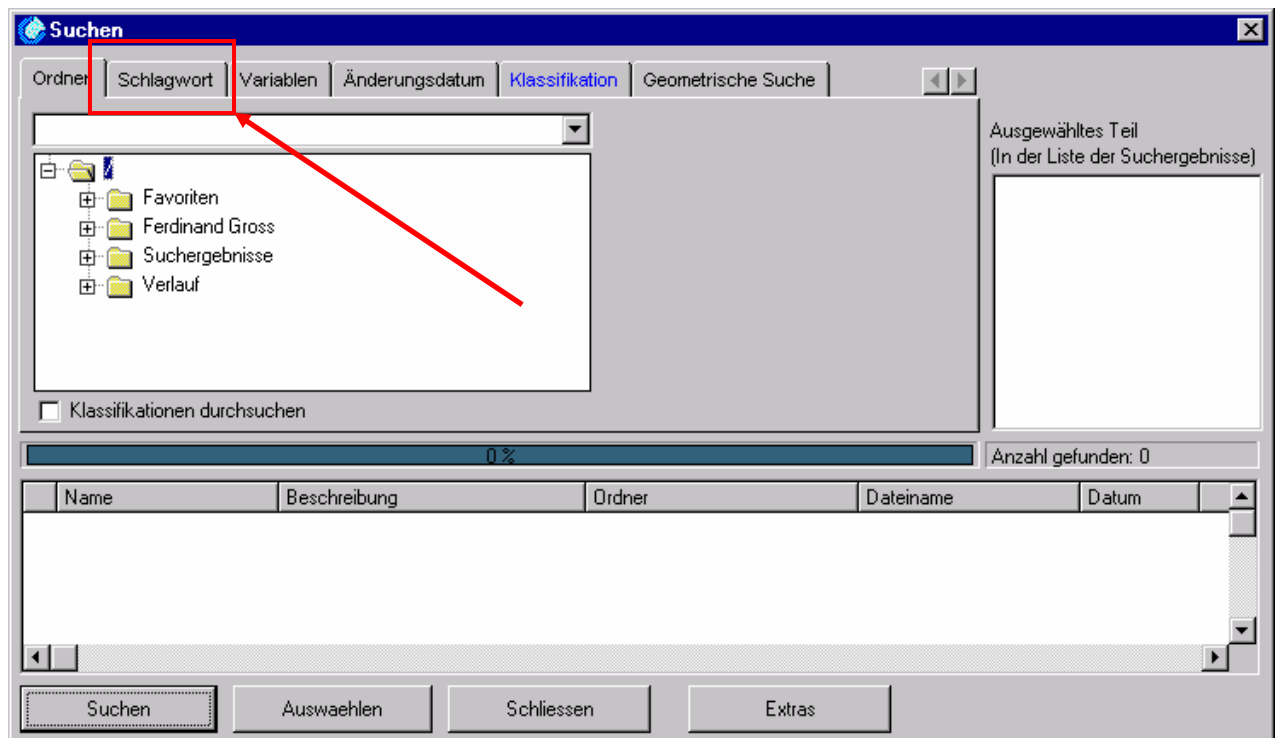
Suchen

Ordner | Schlagwort | Variablen | Änderungsdatum | Klassifikation | Geometrische Suche

/
Favoriten
Ferdinand Gross
Suchergebnisse
Verlauf

Klassifikationen durchsuchen

Ausgewähltes Teil
(In der Liste der Suchergebnisse)

0 %

Anzahl gefunden: 0

| Name | Beschreibung | Ordner | Dateiname | Datum |
|---|---|---|---|---|

Suchen
Auswaehlen
Schliessen
Extras